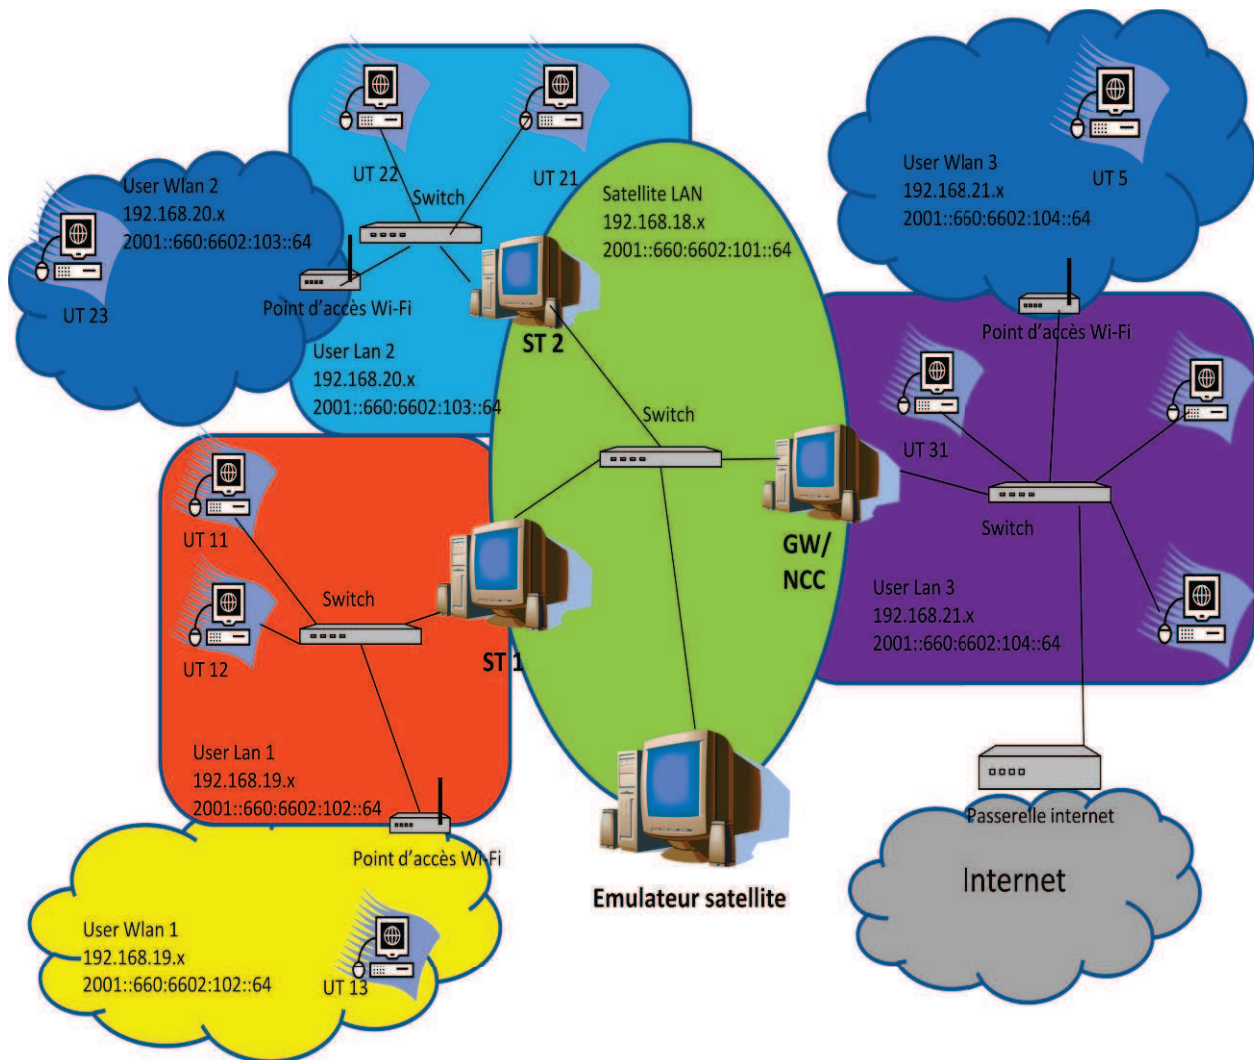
UT 22
UT 21
Switch

User Wlan 2
192.168.20.x
2001::660:6602:103::64

UT 23

Point d'accès Wi-Fi

Satellite LAN
192.168.18.x
2001::660:6602:101::64

ST 2

User Lan 2
192.168.20.x
2001::660:6602:103::64

User Wlan 3
192.168.21.x
2001::660:6602:104::64

UT 5

Point d'accès Wi-Fi

UT 31

Switch

Switch

GW/
NCC

UT 11

Switch

UT 12

ST 1

User Lan 3
192.168.21.x
2001::660:6602:104::64

User Lan 1
192.168.19.x
2001::660:6602:102::64

Point d'accès Wi-Fi

Passerelle internet

Internet

Emulateur satellite

User Wlan 1
192.168.19.x
2001::660:6602:102::64

UT 13